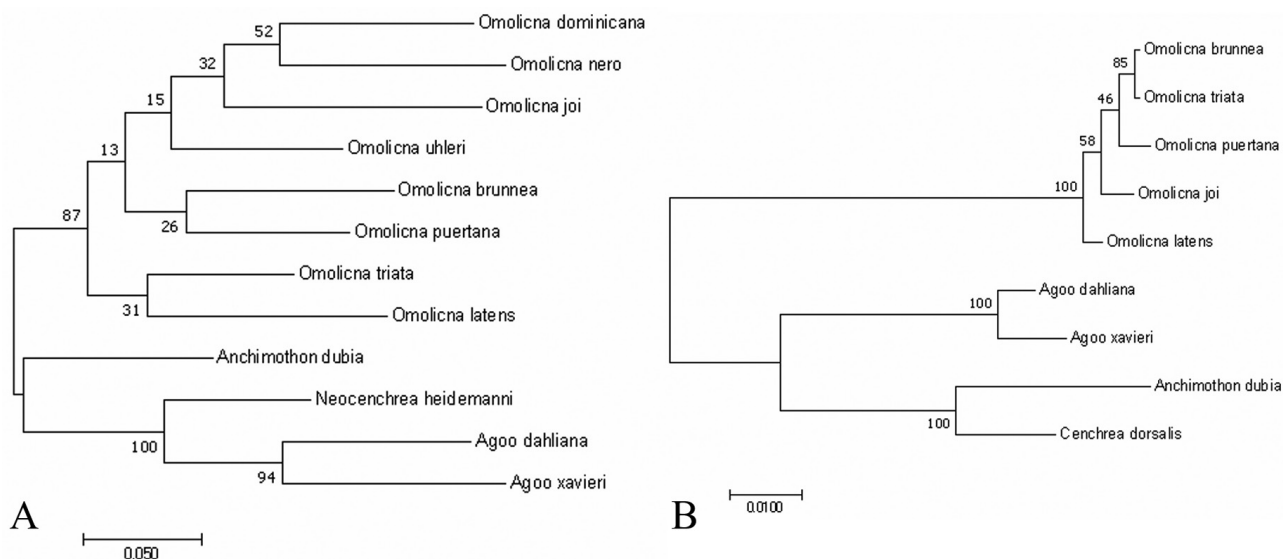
52
Omolicna dominicana
32
Omolicna nero
15
Omolicna joi
13
Omolicna uhleri
87
Omolicna brunnea
26
Omolicna puertana
Omolicna triata
31
Omolicna latens
Anchimothon dubia
Neocenchrea heidemanni
100
Agoo dahliana
94
Agoo xavieri
A
0.050

85
Omolicna brunnea
Omolicna triata
46
Omolicna puertana
58
100
Omolicna joi
Omolicna latens
100
Agoo dahliana
Agoo xavieri
Anchimothon dubia
100
Cenchrea dorsalis
B
0.0100